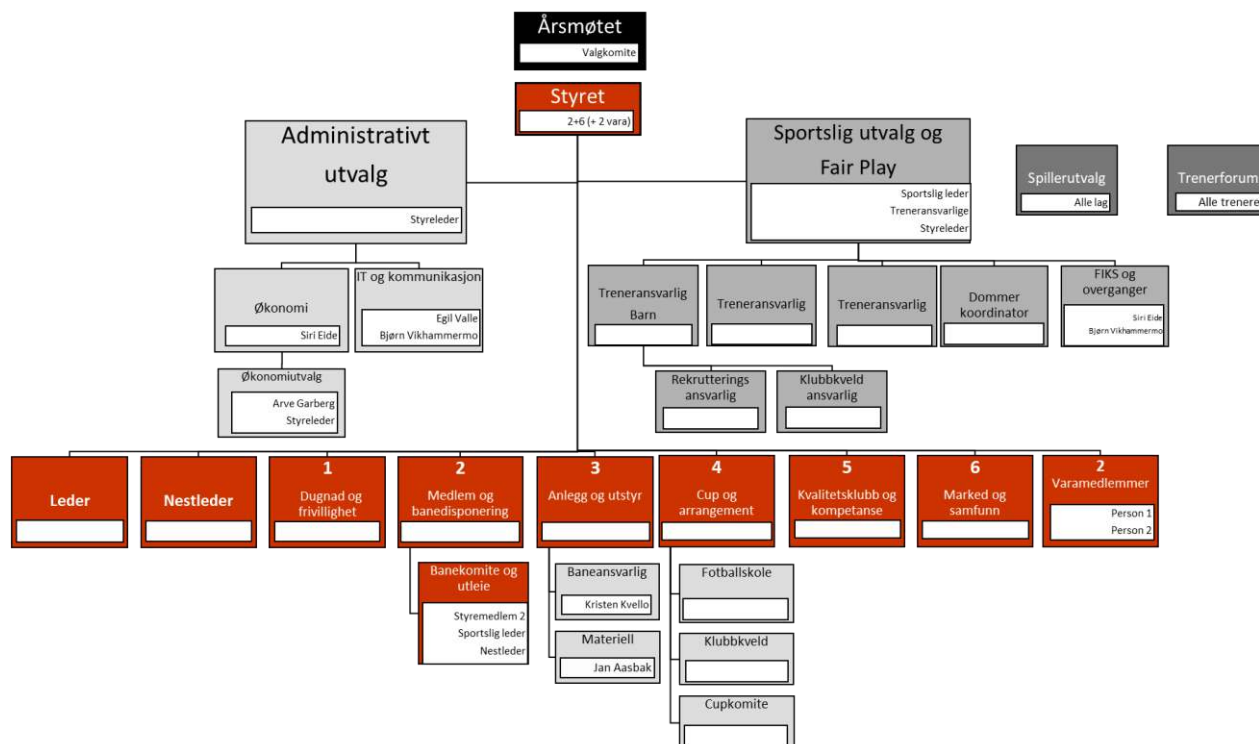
Årsmøtet
Valgkomite

Styret
2+6 (+ 2 vara)

Administrativt utvalg
Styreleder

Sportslig utvalg og Fair Play
Sportslig leder
Treneransvarlige
Styreleder

Spillerutvalg
Alle lag

Trenerforum
Alle trenere

Økonomi
Siri Eide

IT og kommunikasjon
Egil Valle
Bjørn Vikhammermo

Økonomiutvalg
Arve Garberg
Styreleder

Treneransvarlig Barn

Treneransvarlig

Treneransvarlig

Dommer koordinator

FIKS og overganger
Siri Eide
Bjørn Vikhammermo

Rekrutterings ansvarlig

Klubbkveld ansvarlig

Leder

Nestleder

1
Dugnad og frivillighet

2
Medlem og banedisponering

3
Anlegg og utstyr

4
Cup og arrangement

5
Kvalitetsklubb og kompetanse

6
Marked og samfunn

2
Varamedlemmer
Person 1
Person 2

Banekomite og utleie
Styremedlem 2
Sportslig leder
Nestleder

Baneansvarlig
Kristen Kvello

Materiell
Jan Aasbak

Fotballskole

Klubbkveld

Cupkomite